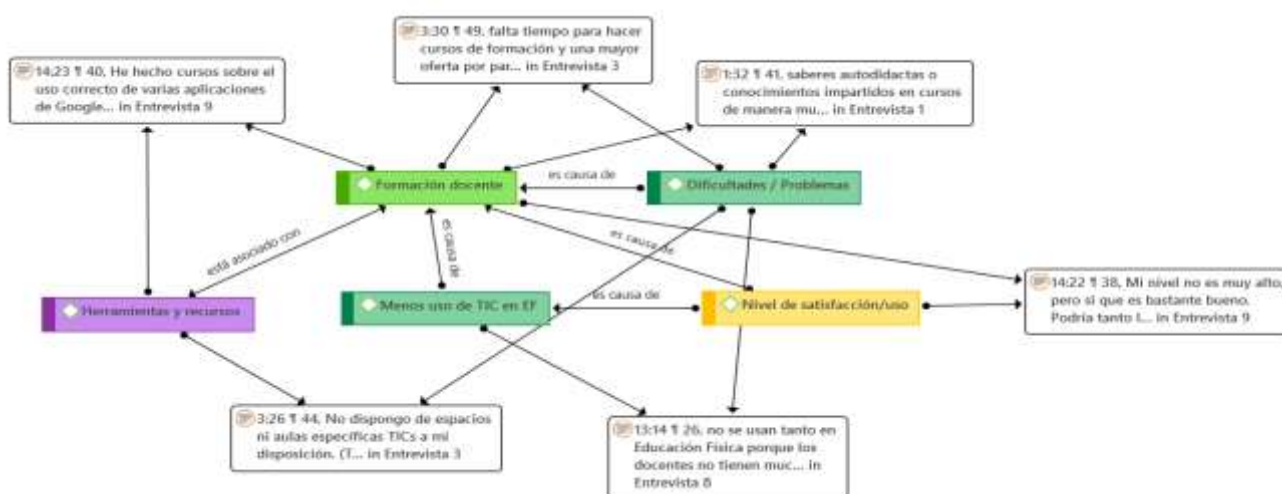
3:30 ¶ 49, falta tiempo para hacer cursos de formación y una mayor oferta por par... in Entrevista 3

14:23 ¶ 40, He hecho cursos sobre el uso correcto de varias aplicaciones de Google... in Entrevista 9

1:32 ¶ 41, saberes autodidactas o conocimientos impartidos en cursos de manera mu... in Entrevista 1

Formación docente

es causa de

Dificultades / Problemas

es causa de

es causa de

está asociado con

Herramientas y recursos

Menos uso de TIC en EF

es causa de

Nivel de satisfacción/uso

14:22 ¶ 38, Mi nivel no es muy alto, pero sí que es bastante bueno. Podría tanto l... in Entrevista 9

3:26 ¶ 44, No dispongo de espacios ni aulas específicas TICs a mi disposición. (T... in Entrevista 3

13:14 ¶ 26, no se usan tanto en Educación Física porque los docentes no tienen muc... in Entrevista 8